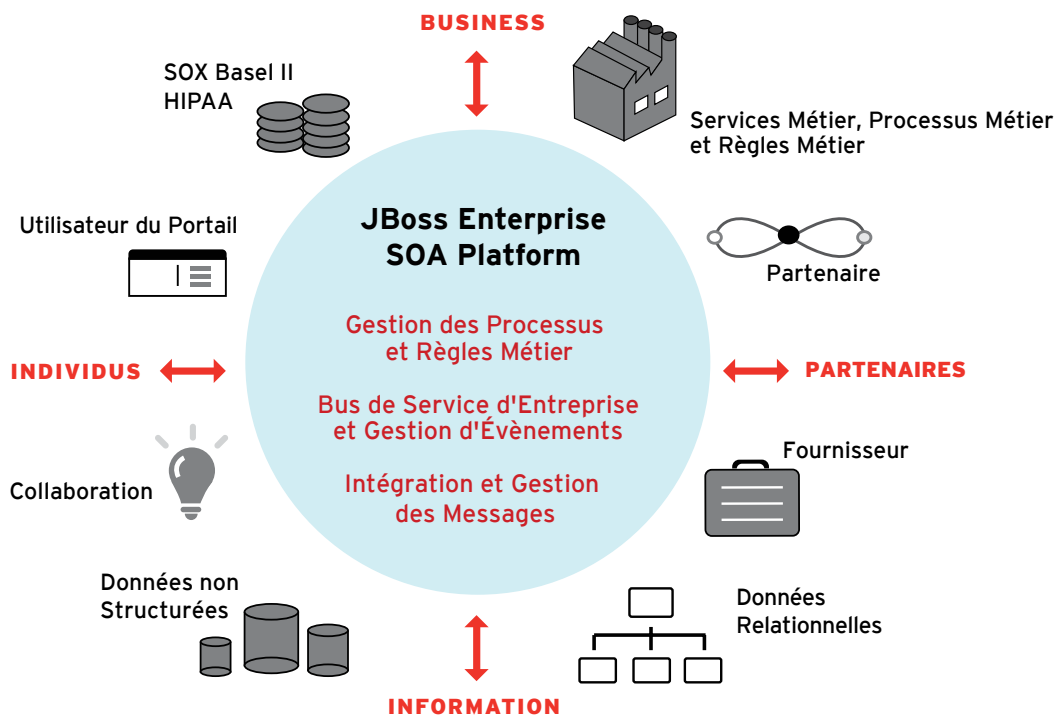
BUSINESS

SOX Basel II
HIPAA

Services Métier, Processus Métier et Règles Métier

Utilisateur du Portail

JBoss Enterprise SOA Platform

Partenaire

Gestion des Processus et Règles Métier

INDIVIDUS

PARTENAIRES

Bus de Service d'Entreprise et Gestion d'Évènements

Fournisseur

Collaboration

Intégration et Gestion des Messages

Données non Structurées

Données Relationnelles

INFORMATION